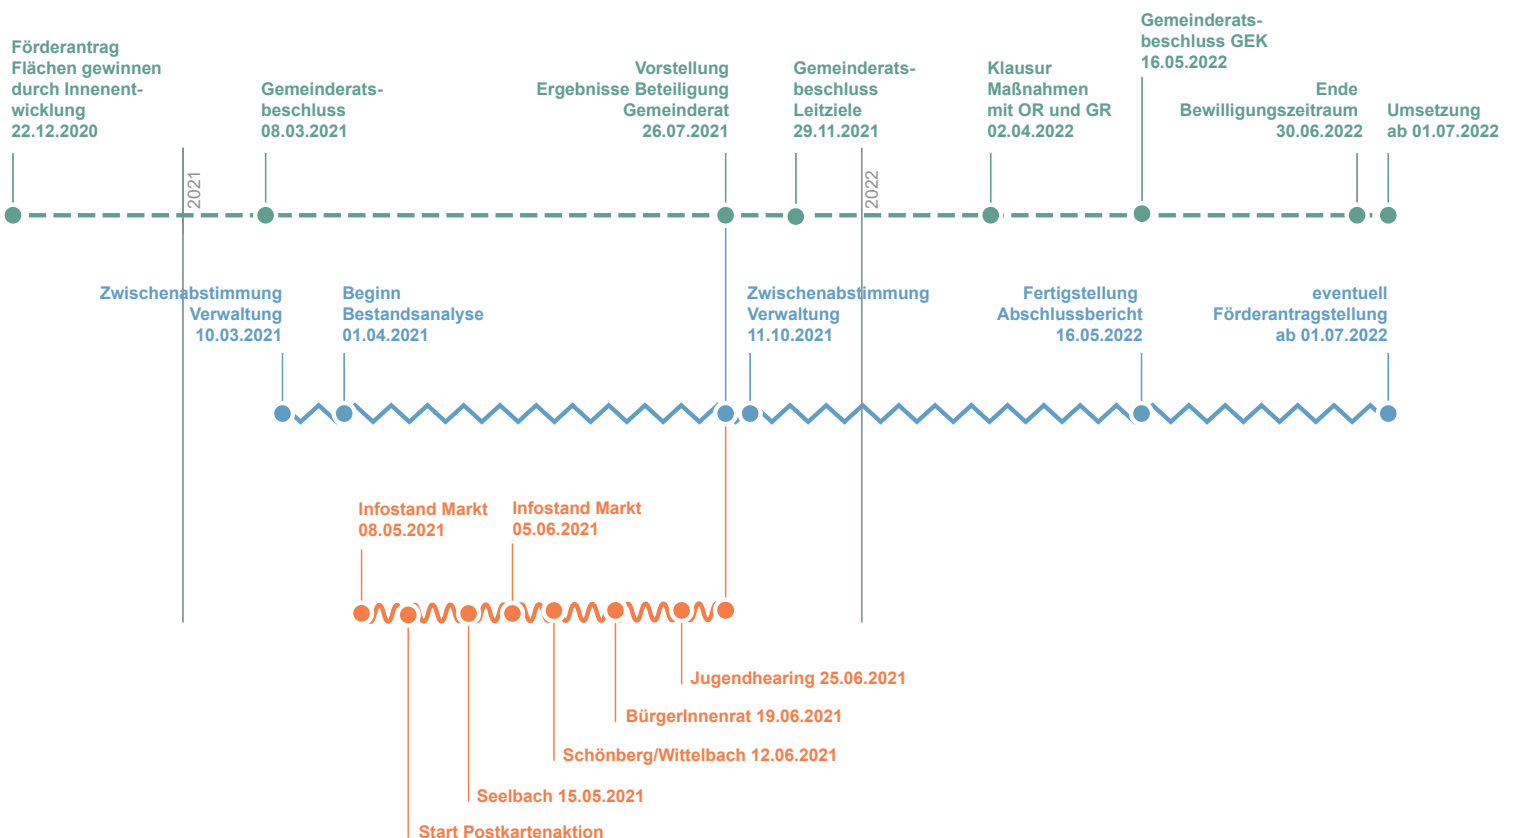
Förderantrag Flächen gewinnen durch Innenentwicklung 22.12.2020

2021

Gemeinderatsbeschluss 08.03.2021

Vorstellung Ergebnisse Beteiligung Gemeinderat 26.07.2021

Gemeinderatsbeschluss Leitziele 29.11.2021

2022

Klausur Maßnahmen mit OR und GR 02.04.2022

Gemeinderatsbeschluss GEK 16.05.2022

Ende Bewilligungszeitraum 30.06.2022

Umsetzung ab 01.07.2022

Zwischenabstimmung Verwaltung 10.03.2021

Beginn Bestandsanalyse 01.04.2021

Zwischenabstimmung Verwaltung 11.10.2021

Fertigstellung Abschlussbericht 16.05.2022

eventuell Förderantragstellung ab 01.07.2022

Infostand Markt 08.05.2021

Infostand Markt 05.06.2021

Jugendhearing 25.06.2021

BürgerInnenrat 19.06.2021

Schönberg/Wittelbach 12.06.2021

Seelbach 15.05.2021

Start Postkartenaktion